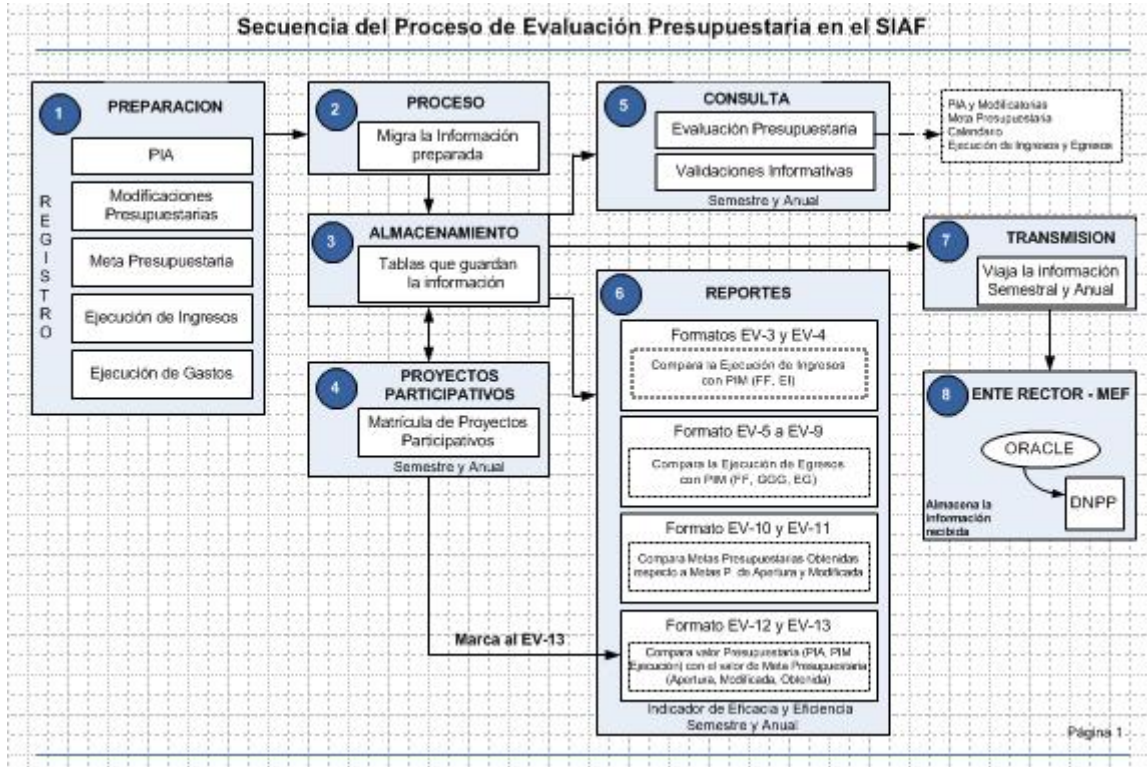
Secuencia del Proceso de Evaluación Presupuestaria en el SIAF

1 PREPARACION

REGISTRO

PIA

Modificaciones Presupuestarias

Meta Presupuestaria

Ejecución de Ingresos

Ejecución de Gastos

2 PROCESO

Migra la Información preparada

3 ALMACENAMIENTO

Tablas que guardan la información

4 PROYECTOS PARTICIPATIVOS

Matrícula de Proyectos Participativos

Semestre y Anual

5 CONSULTA

Evaluación Presupuestaria

Validaciones Informativas

Semestre y Anual

PIA y Modificatorias
Meta Presupuestaria
Calendario
Ejecución de Ingresos y Egresos

6 REPORTES

Formatos EV-3 y EV-4

Compara la Ejecución de Ingresos con PIM (FF, EI)

Formato EV-5 a EV-9

Compara la Ejecución de Egresos con PIM (FF, GGG, EG)

Formato EV-10 y EV-11

Compara Metas Presupuestarias Obtenidas respecto a Metas P. de Apertura y Modificada

Formato EV-12 y EV-13

Compara valor Presupuestario (PIA, PIM Ejecución) con el valor de Meta Presupuestaria (Apertura, Modificada, Obtenida)

Indicador de Eficacia y Eficiencia Semestre y Anual

Marca al EV-13

7 TRANSMISION

Viaja la información Semestral y Anual

8 ENTE RECTOR - MEF

ORACLE

DNPP

Almacena la información recibida

Página 1